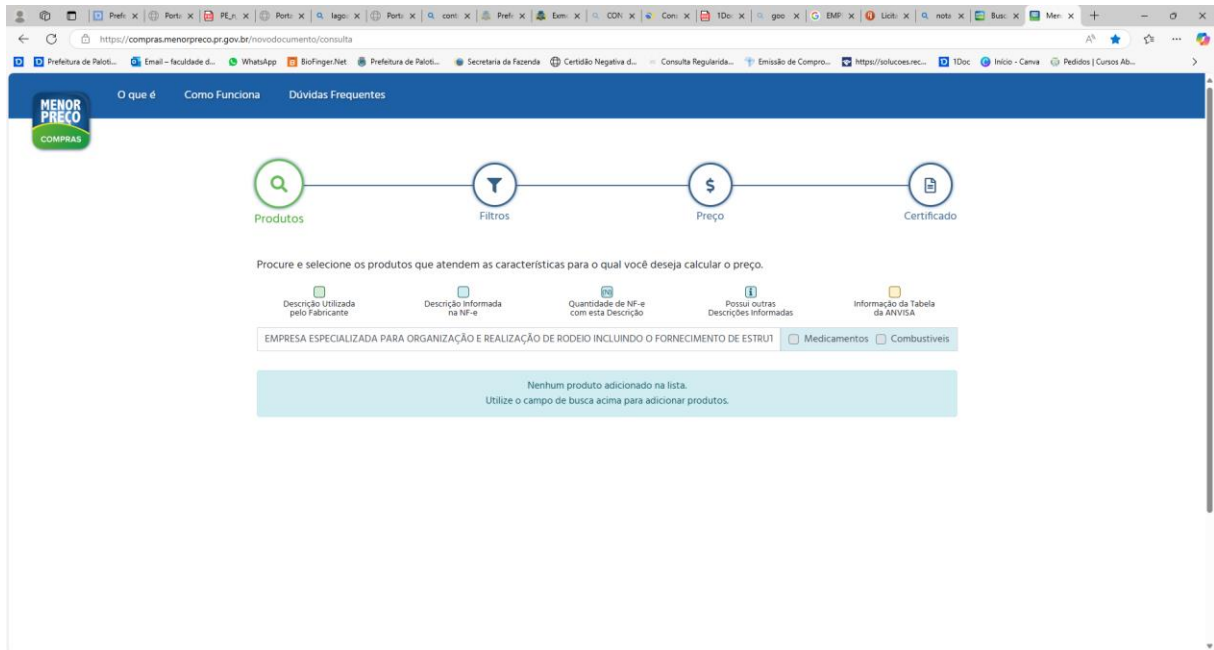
Prefe | Porta | PE_n | Porta | lago | Porta | cont | Prefe | Exm | CON | Com | 1Do | goo | EMP | Licit | nota | Busc | Men

https://compras.menorpreco.pr.gov.br/novodocumento/consulta

Prefeitura de Paloti... Email – faculdade d... WhatsApp BioFinger.Net Prefeitura de Paloti... Secretaria da Fazenda Certidão Negativa d... Consulta Regularida... Emissão de Compro... https://solucoes.rec... 1Doc Início - Canva Pedidos | Cursos Ab...

MENOR PREÇO COMPRAS

O que é Como Funciona Dúvidas Frequentes

Produtos Filtros Preço Certificado

Procure e selecione os produtos que atendem as características para o qual você deseja calcular o preço.

Descrição Utilizada pelo Fabricante
Descrição Informada na NF-e
Quantidade de NF-e com esta Descrição
Possui outras Descrições Informadas
Informação da Tabela da ANVISA

EMPRESA ESPECIALIZADA PARA ORGANIZAÇÃO E REALIZAÇÃO DE RODEIO INCLUINDO O FORNECIMENTO DE ESTRUT

Medicamentos Combustíveis

Nenhum produto adicionado na lista.
Utilize o campo de busca acima para adicionar produtos.